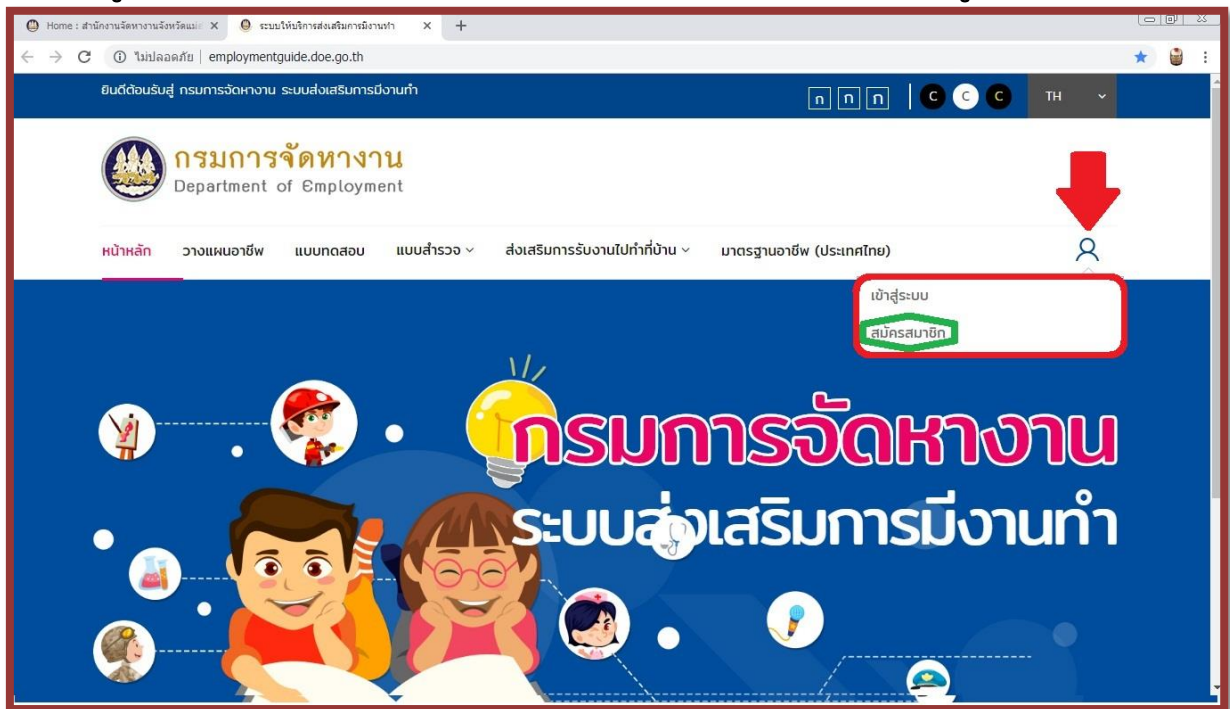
Home : สำนักงานจัดหางานจังหวัดแม่ ×
ระบบให้บริการส่งเสริมการมีงานทำ ×
+

ไม่ปลอดภัย | employmentguide.doe.go.th

ยินดีต้อนรับสู่ กรมการจัดหางาน ระบบส่งเสริมการมีงานทำ

ก ก ก C C C TH

กรมการจัดหางาน
Department of Employment

หน้าหลัก วางแผนอาชีพ แบบทดสอบ แบบสำรวจ ส่งเสริมการรับงานไปทำที่บ้าน มาตรฐานอาชีพ (ประเทศไทย)

เข้าสู่ระบบ
สมัครสมาชิก

กรมการจัดหางาน
ระบบส่งเสริมการมีงานทำ